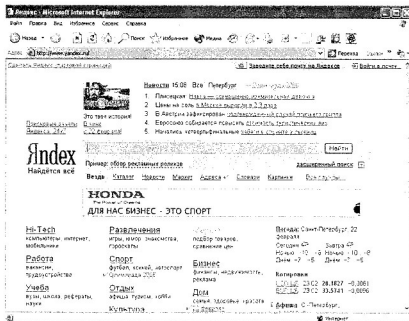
Яндекс - Microsoft Internet Explorer

Файл Правка Вид Избранное Сервис Справка

Назад Поиск Избранное Медиа

Адрес http://www.yandex.ru/ Переход Ссылки

Сделать Яндекс стартовой страницей Завести себе почту на Яндексе Войти в почту

Новости 15.09 Все Петербург

1. Пенсионеры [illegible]
2. Цены на нефть в Москве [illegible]
3. В Австрии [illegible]
4. Евросоюз собирается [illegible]
5. Началось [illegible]

Это твоя история! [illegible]

Яndex
Найдётся всё

Найти

Пример: обзор рекламных роликов

расширенный поиск

Везде Каталог Новости Маркет Адреса Словари Картинки

HONDA
ДЛЯ НАС БИЗНЕС - ЭТО СПОРТ

Hi-Tech
компьютеры, интернет, мобильники

Развлечения
игры, юмор, знакомства, гороскопы

Маркет
подбор товаров, сравнение цен

Погода: Санкт-Петербург

Сегодня Завтра
Ночью +10 Ночью +10
Днем +2 Днем +2

Работа
вакансии, трудоустройство

Спорт
футбол, хоккей, автоспорт

Бизнес
финансы, недвижимость, реклама

Котировки
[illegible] 28.1827 -0.0061
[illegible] 33.5741 -0.0086

Учеба
вузы, школа, рефераты, наука

Отдых
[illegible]

Дом
семья, здоровье, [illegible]

Культура

Афиша С.-Петербург

Интернет